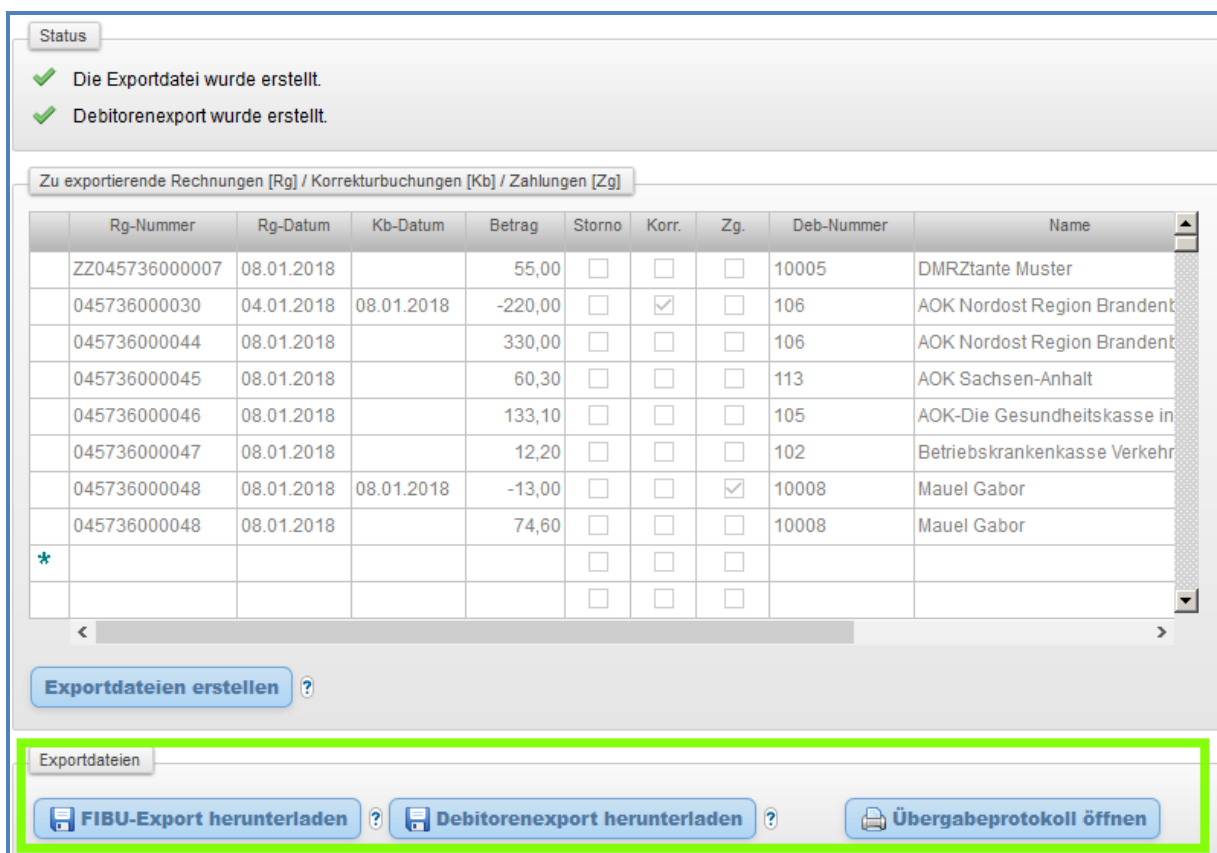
Status

Die Exportdatei wurde erstellt.

Debitorenexport wurde erstellt.

Zu exportierende Rechnungen [Rg] / Korrekturbuchungen [Kb] / Zahlungen [Zg]

| | Rg-Nummer | Rg-Datum | Kb-Datum | Betrag | Storno | Korr. | Zg. | Deb-Nummer | Name |
|---|---|---|---|---|---|---|---|---|---|
| | ZZ045736000007 | 08.01.2018 | | 55,00 | | | | 10005 | DMRZtante Muster |
| | 045736000030 | 04.01.2018 | 08.01.2018 | -220,00 | | ✓ | | 106 | AOK Nordost Region Brandenb |
| | 045736000044 | 08.01.2018 | | 330,00 | | | | 106 | AOK Nordost Region Brandenb |
| | 045736000045 | 08.01.2018 | | 60,30 | | | | 113 | AOK Sachsen-Anhalt |
| | 045736000046 | 08.01.2018 | | 133,10 | | | | 105 | AOK-Die Gesundheitskasse in |
| | 045736000047 | 08.01.2018 | | 12,20 | | | | 102 | Betriebskrankenkasse Verkehr |
| | 045736000048 | 08.01.2018 | 08.01.2018 | -13,00 | | | ✓ | 10008 | Mauel Gabor |
| | 045736000048 | 08.01.2018 | | 74,60 | | | | 10008 | Mauel Gabor |
| * | | | | | | | | | |
| | | | | | | | | | |

Exportdateien erstellen ?

Exportdateien

FIBU-Export herunterladen ? Debitorenexport herunterladen ? Übergabeprotokoll öffnen